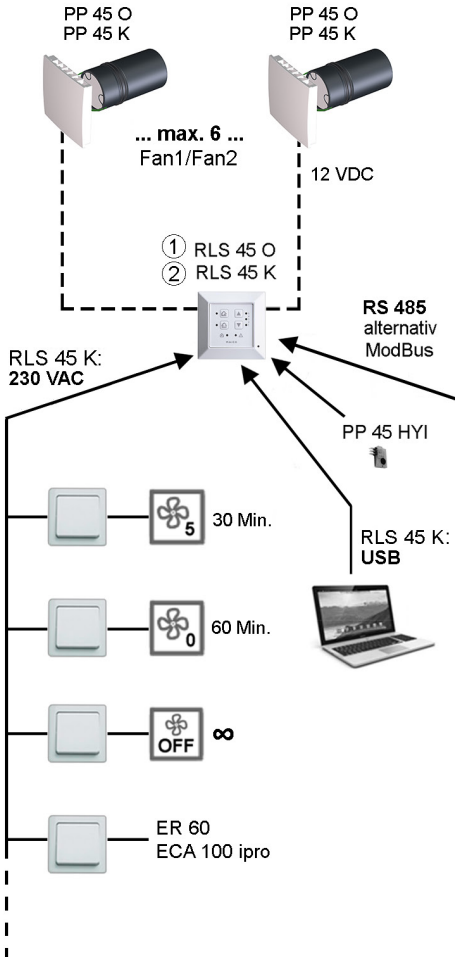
PP 45 O
PP 45 K

PP 45 O
PP 45 K

... max. 6 ...
Fan1/Fan2

12 VDC

1 RLS 45 O
2 RLS 45 K

RS 485
alternativ
ModBus

RLS 45 K:
230 VAC

PP 45 HYI

5
30 Min.

RLS 45 K:
USB

0
60 Min.

OFF
∞

ER 60
ECA 100 ipro